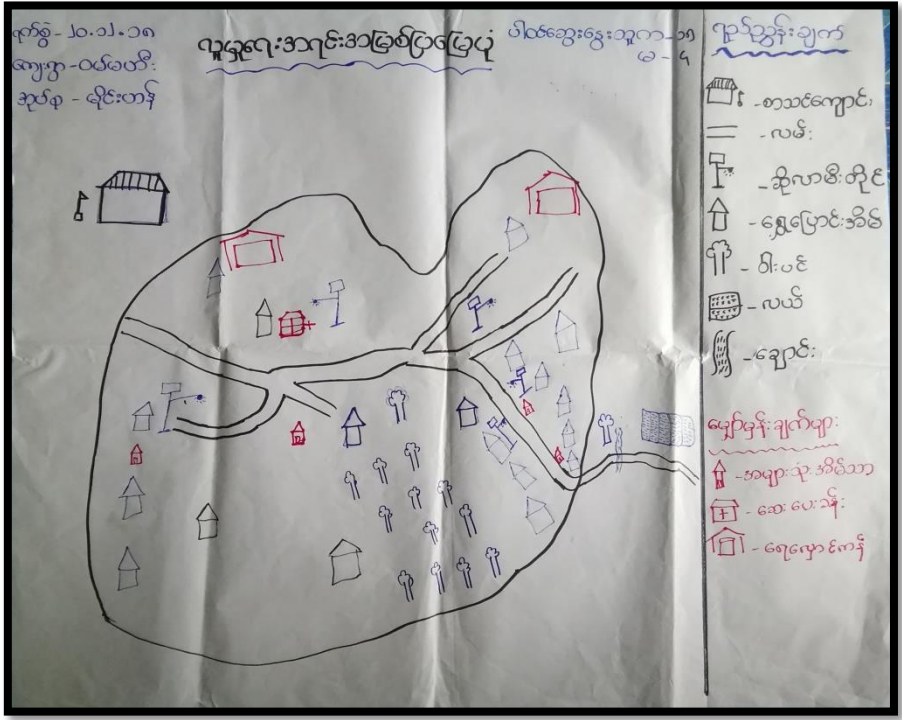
ရက်စွဲ - ၂၀.၁၂.၁၈
ကျေးရွာ - ဝယ်မယ်
အုပ်စု - ရိုင်းတန်

လူမှုရေးအရင်းအမြစ်ပြမြေပုံ

ပါဝင်ဆွေးနွေးသူ က - ၁၅
မ - ၄

ရှင်းလင်းချက်

- စာသင်ကျောင်း
- လမ်း
- ဆိုလာမီးတိုင်
- ရွှေပြောင်းအိမ်
- ဝါးပင်
- လယ်
- ချောင်း

မျှော်မှန်းချက်များ
- အမျိုးသမီးအိမ်သာ
- ဆေးပေးခန်း
- ရေကျောင်းကန်